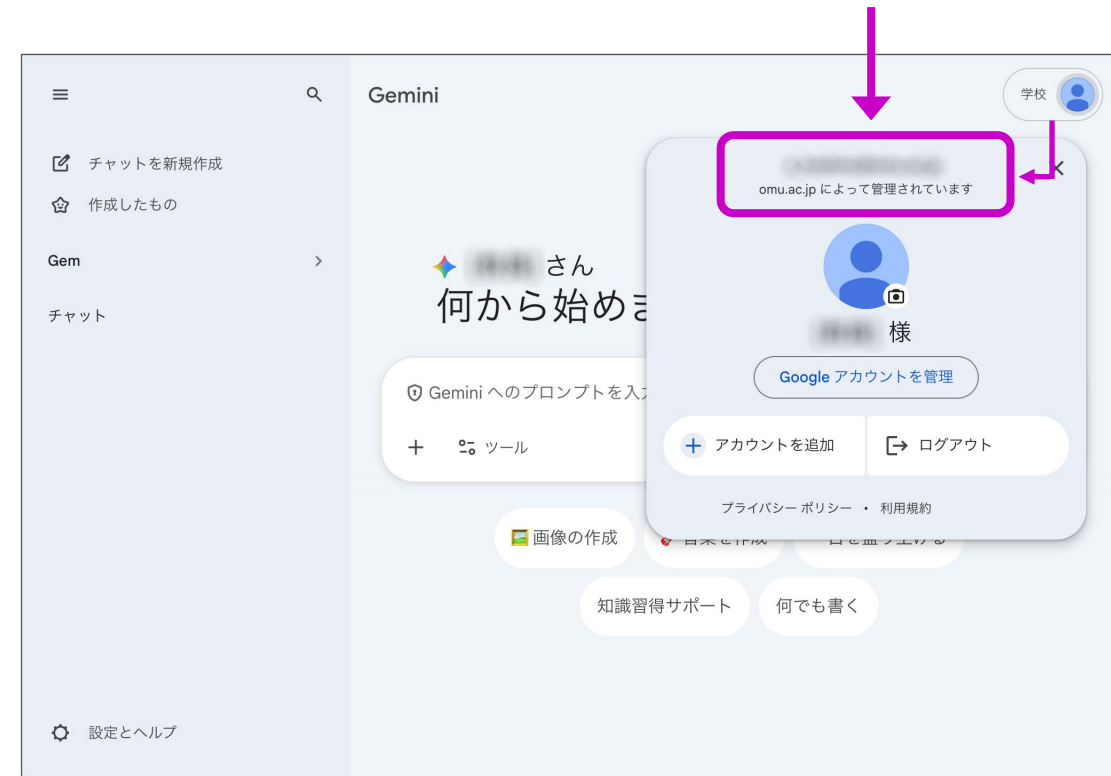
Gemini

学校

チャットを新規作成

作成したもの

Gem

チャット

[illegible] さん
何から始めま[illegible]

Gemini へのプロンプトを入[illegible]

+ ツール

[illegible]
omu.ac.jp によって管理されています

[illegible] 様

Google アカウントを管理

アカウントを追加

ログアウト

プライバシー ポリシー • 利用規約

画像の作成

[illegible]

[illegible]

知識習得サポート

何でも書く

設定とヘルプ